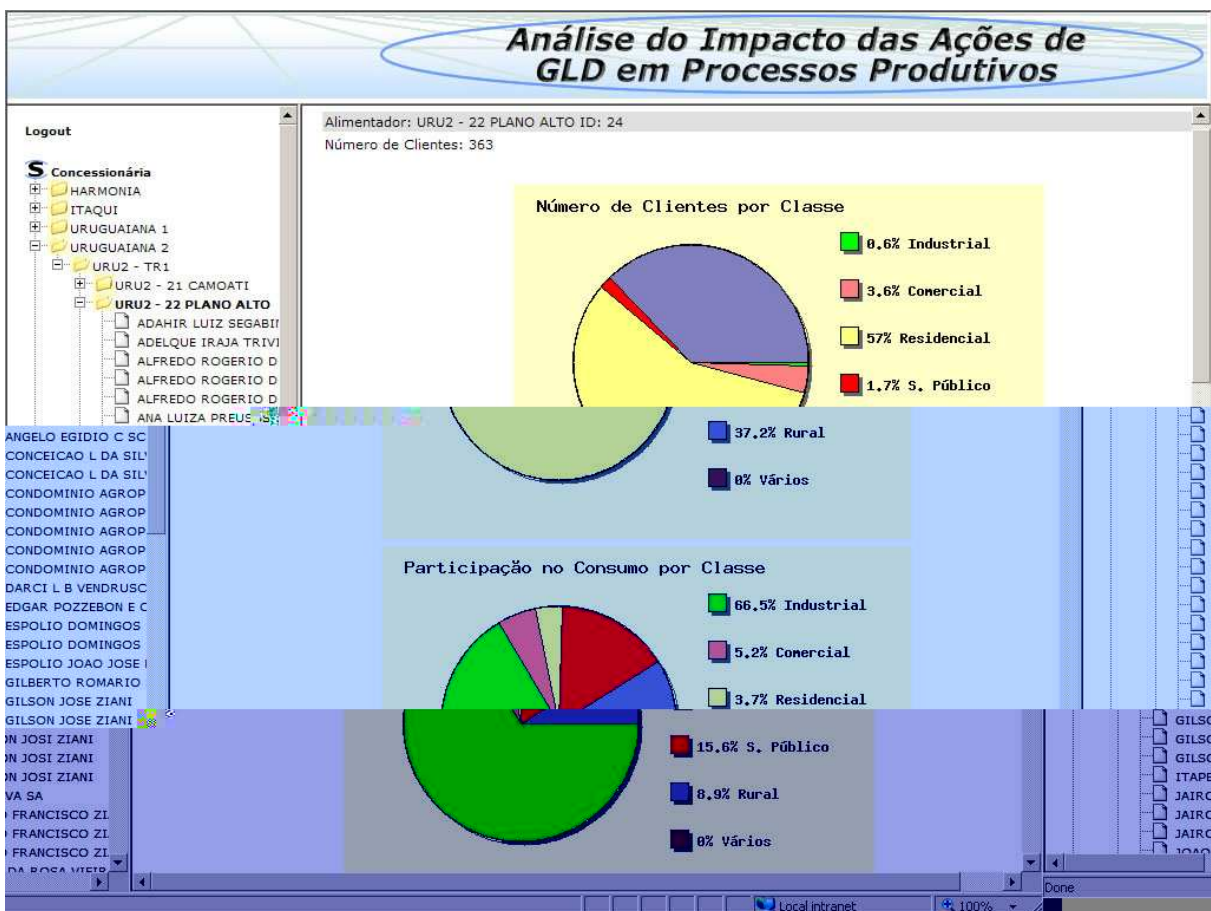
Análise do Impacto das Ações de GLD em Processos Produtivos

Logout

Concessionária
HARMONIA
ITAQUI
URUGUAIANA 1
URUGUAIANA 2
URU2 - TR1
URU2 - 21 CAMOATI
URU2 - 22 PLANO ALTO
ADAHIR LUIZ SEGABI
ADELQUE IRAJA TRIVI
ALFREDO ROGERIO D
ALFREDO ROGERIO D
ALFREDO ROGERIO D
ANA LUIZA PREUS
ANGELO EGIDIO C SC
CONCEICAO L DA SIL
CONCEICAO L DA SIL
CONDOMINIO AGROP
CONDOMINIO AGROP
CONDOMINIO AGROP
CONDOMINIO AGROP
CONDOMINIO AGROP
DARCI L B VENDRUSC
EDGAR POZZEBON E C
ESPOLIO DOMINGOS
ESPOLIO DOMINGOS
ESPOLIO JOAO JOSE
GILBERTO ROMARIO
GILSON JOSE ZIANI
GILSON JOSE ZIANI
N JOSI ZIANI
N JOSI ZIANI
N JOSI ZIANI
VA SA
FRANCISCO ZI
FRANCISCO ZI
FRANCISCO ZI
DA ROSA VIEIR

Alimentador: URU2 - 22 PLANO ALTO ID: 24
Número de Clientes: 363

Número de Clientes por Classe
0.6% Industrial
3.6% Comercial
57% Residencial
1.7% S. Público
37.2% Rural
0% Vários

Participação no Consumo por Classe
66.5% Industrial
5.2% Comercial
3.7% Residencial
15.6% S. Público
8.9% Rural
0% Vários

GILS
GILS
GILS
ITAPE
JAIR
JAIR
JAIR
JOAO

Done
Local intranet
100%